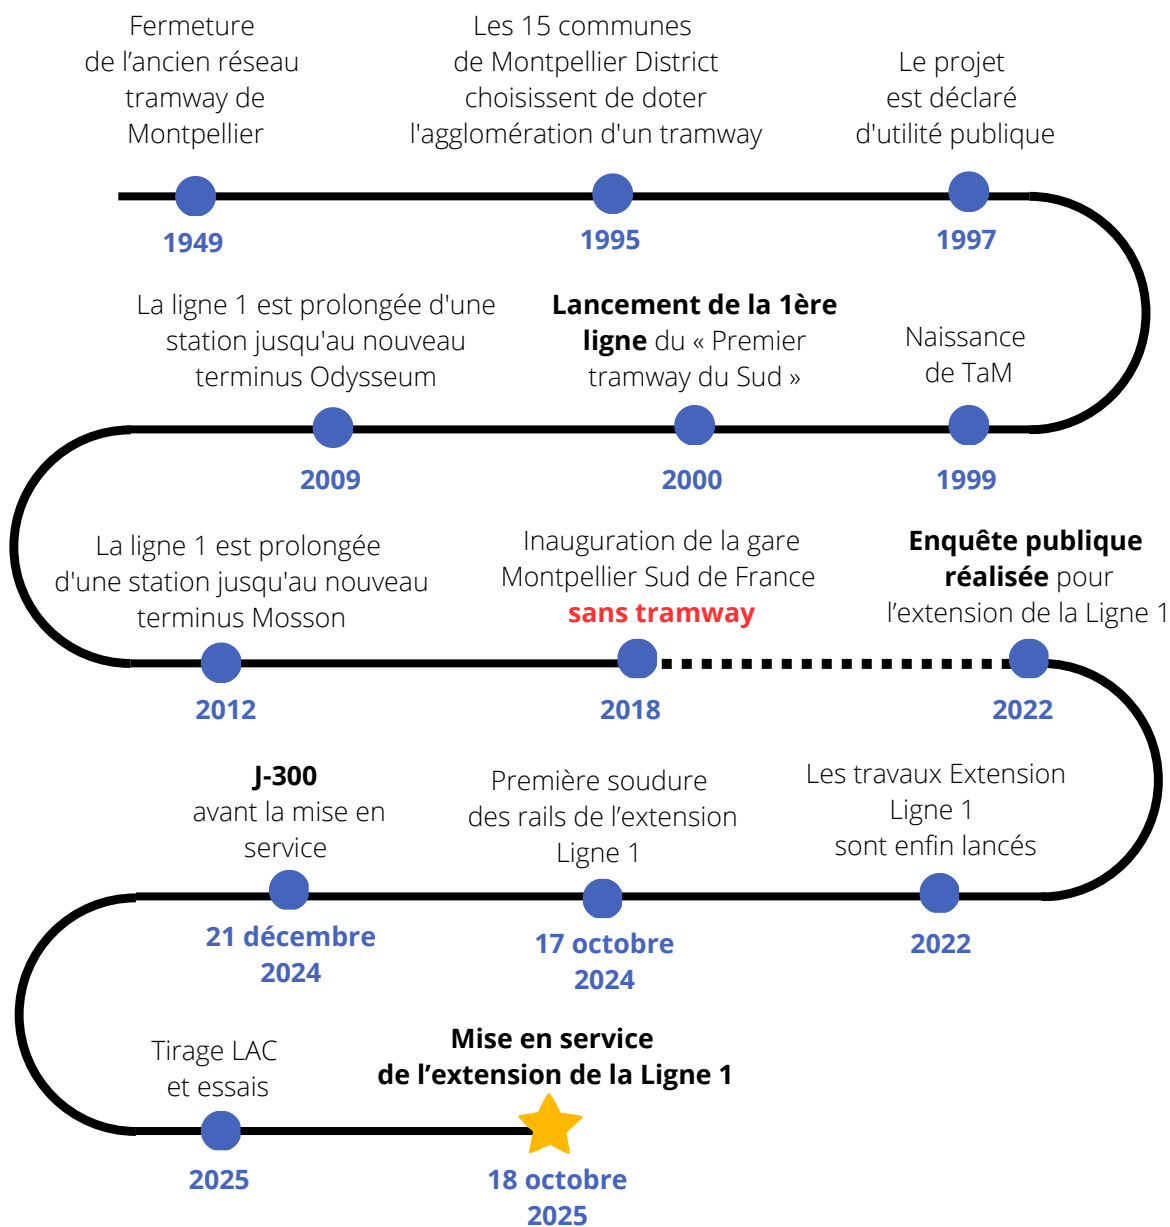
Fermeture de l’ancien réseau tramway de Montpellier

1949

Les 15 communes de Montpellier District choisissent de doter l'agglomération d'un tramway

1995

Le projet est déclaré d'utilité publique

1997

La ligne 1 est prolongée d'une station jusqu'au nouveau terminus Odysseum

2009

Lancement de la 1ère ligne du « Premier tramway du Sud »

2000

Naissance de TaM

1999

La ligne 1 est prolongée d'une station jusqu'au nouveau terminus Mosson

2012

Inauguration de la gare Montpellier Sud de France sans tramway

2018

Enquête publique réalisée pour l’extension de la Ligne 1

2022

J-300 avant la mise en service

21 décembre 2024

Première soudure des rails de l’extension Ligne 1

17 octobre 2024

Les travaux Extension Ligne 1 sont enfin lancés

2022

Tirage LAC et essais

2025

Mise en service de l’extension de la Ligne 1

18 octobre 2025